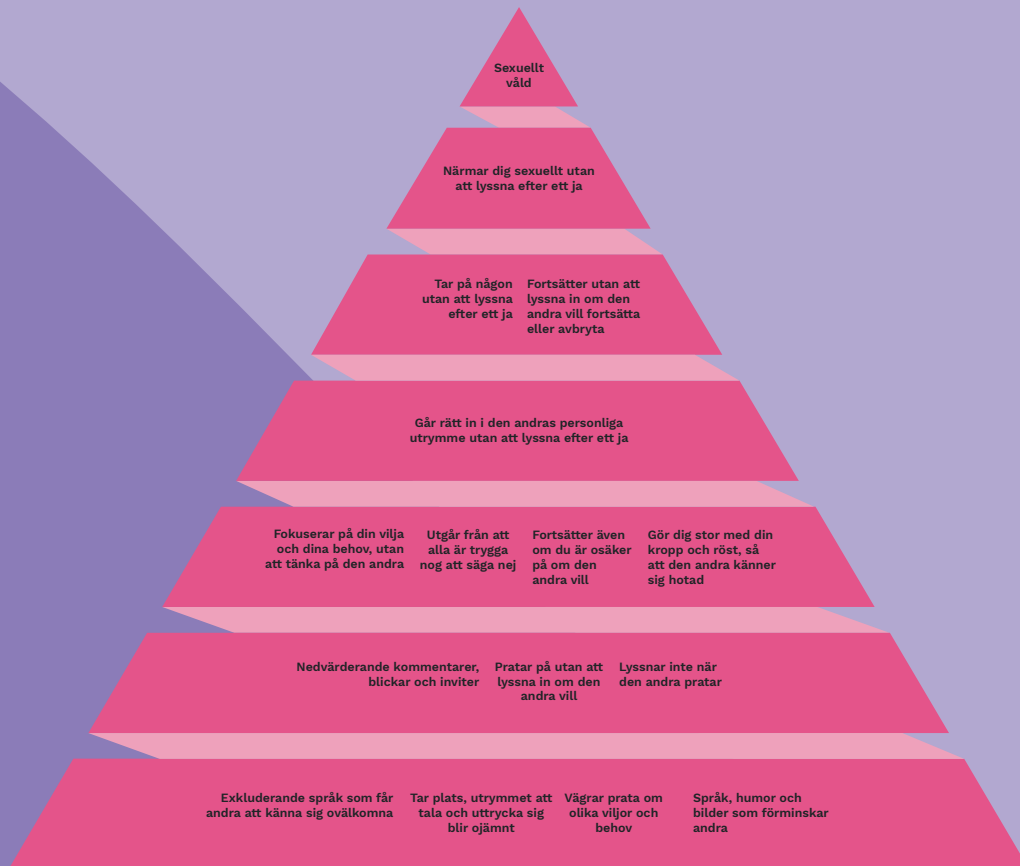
Sexuellt våld

Närmar dig sexuellt utan att lyssna efter ett ja

Tar på någon utan att lyssna efter ett ja

Fortsätter utan att lyssna in om den andra vill fortsätta eller avbryta

Går rätt in i den andras personliga utrymme utan att lyssna efter ett ja

Fokuserar på din vilja och dina behov, utan att tänka på den andra

Utgår från att alla är trygga nog att säga nej

Fortsätter även om du är osäker på om den andra vill

Gör dig stor med din kropp och röst, så att den andra känner sig hotad

Nedvärderande kommentarer, blickar och inviter

Pratar på utan att lyssna in om den andra vill

Lyssnar inte när den andra pratar

Exkluderande språk som får andra att känna sig ovälkomna

Tar plats, utrymmet att tala och uttrycka sig blir ojämnt

Vägrar prata om olika viljor och behov

Språk, humor och bilder som förminskar andra